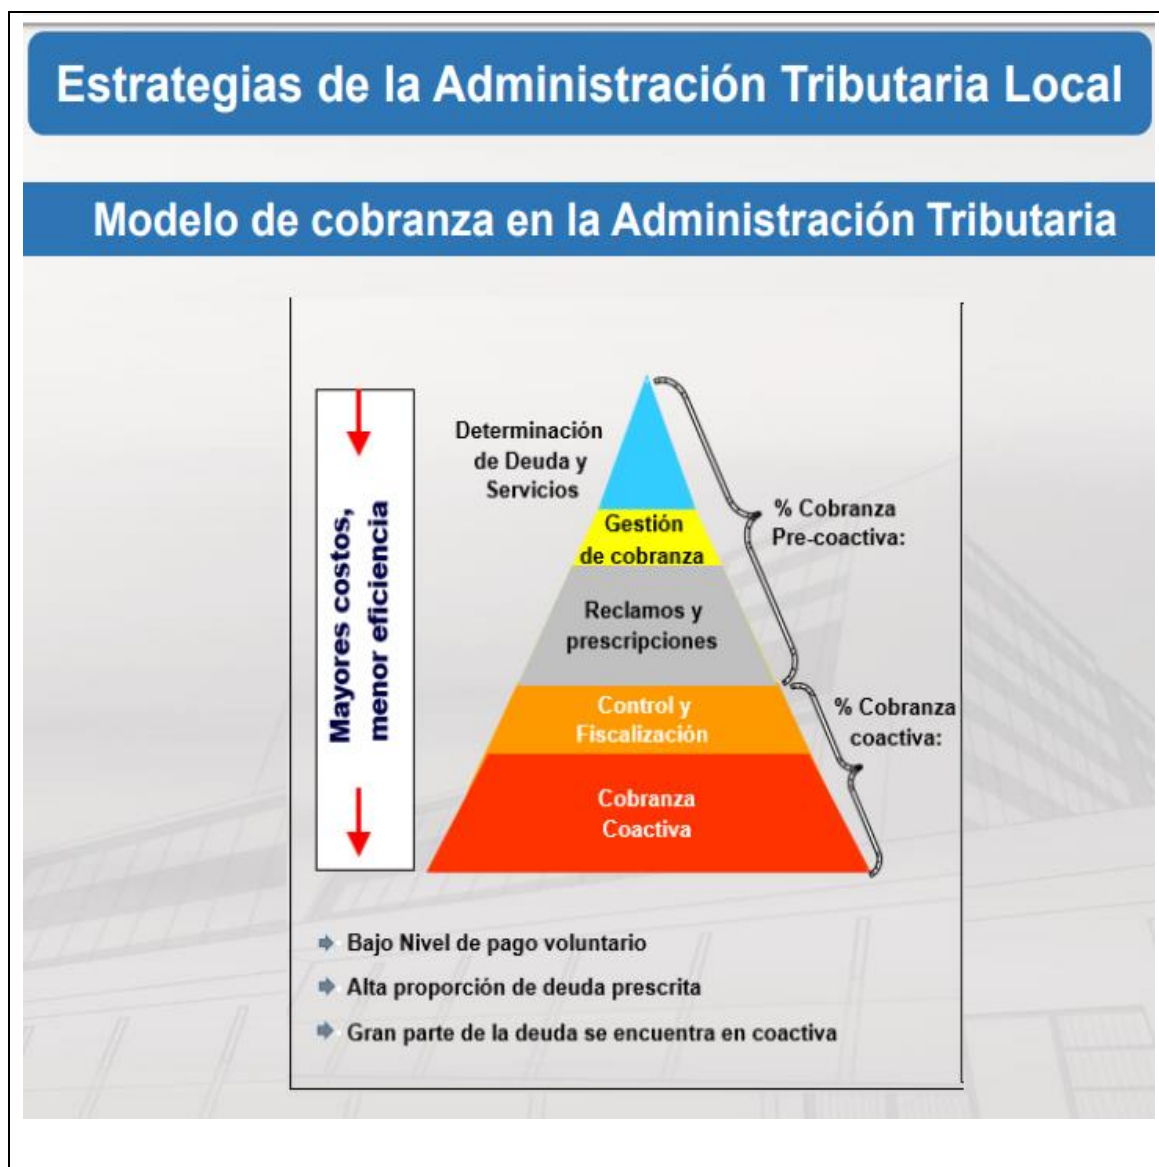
Estrategias de la Administración Tributaria Local

Modelo de cobranza en la Administración Tributaria

Mayores costos, menor eficiencia

Determinación de Deuda y Servicios

Gestión de cobranza

Reclamos y prescripciones

Control y Fiscalización

Cobranza Coactiva

% Cobranza Pre-coactiva:

% Cobranza coactiva:

Bajo Nivel de pago voluntario

Alta proporción de deuda prescrita

Gran parte de la deuda se encuentra en coactiva